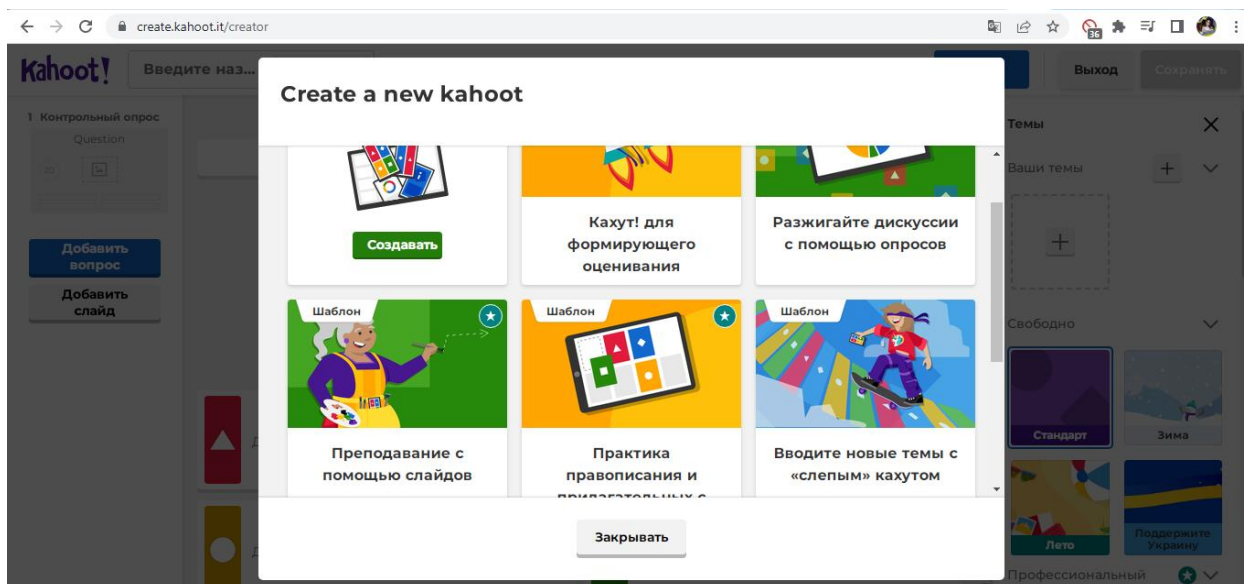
create.kahoot.it/creator

Kahoot!

Введите наз...

Выход

Сохранять

1 Контрольный опрос

Question

20

Добавить вопрос

Добавить слайд

Create a new kahoot

Создавать

Кахут! для формирующего оценивания

Разжигайте дискуссии с помощью опросов

Шаблон

Преподавание с помощью слайдов

Шаблон

Практика правописания и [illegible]

Шаблон

Вводите новые темы с «слепым» кахутом

Закрывать

Темы

Ваши темы

Свободно

Стандарт

Зима

Лето

Поддержите Украину

Профессиональный